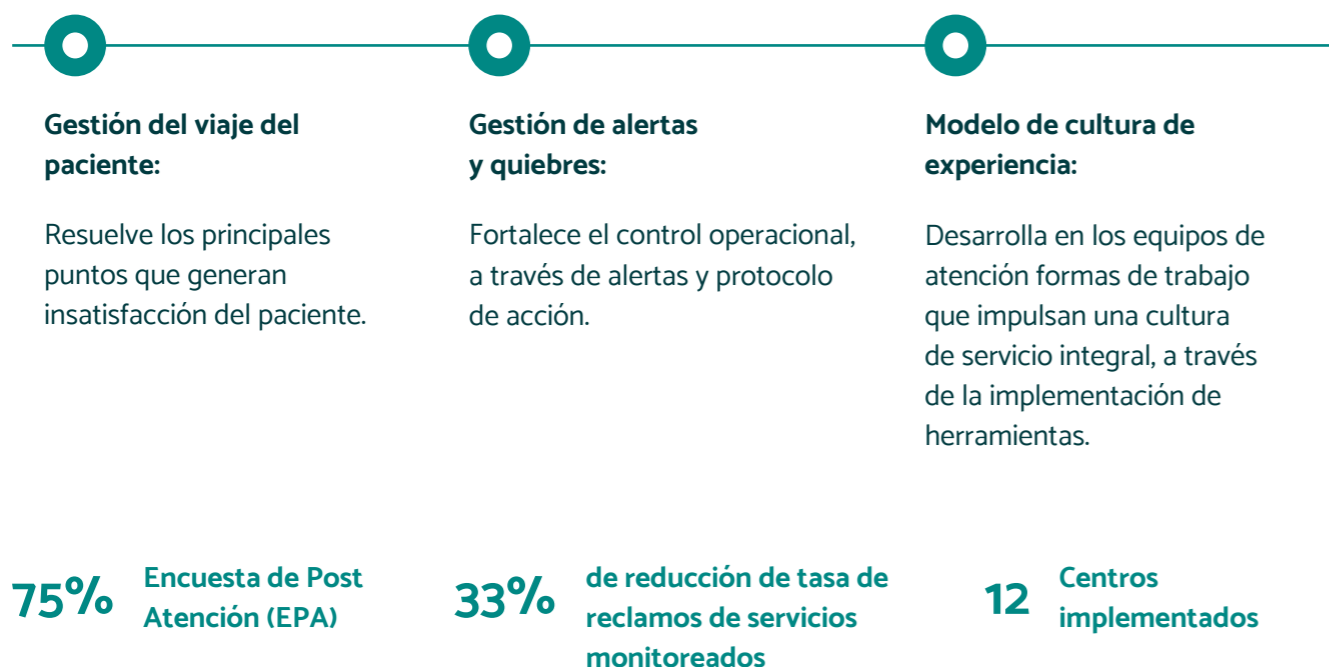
Gestión del viaje del paciente:

Resuelve los principales puntos que generan insatisfacción del paciente.

Gestión de alertas y quiebres:

Fortalece el control operacional, a través de alertas y protocolo de acción.

Modelo de cultura de experiencia:

Desarrolla en los equipos de atención formas de trabajo que impulsan una cultura de servicio integral, a través de la implementación de herramientas.

75% Encuesta de Post Atención (EPA)

33% de reducción de tasa de reclamos de servicios monitoreados

12 Centros implementados